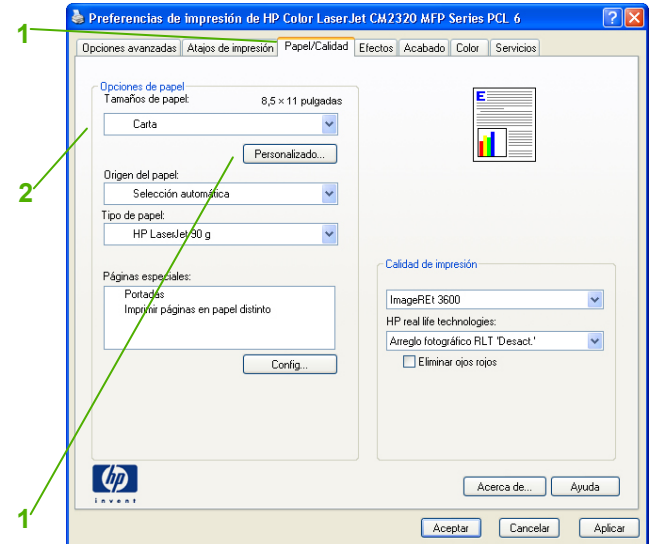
Preferencias de impresión de HP Color LaserJet CM2320 MFP Series PCL 6

1

Opciones avanzadas | Atajos de impresión | Papel/Calidad | Efectos | Acabado | Color | Servicios

Opciones de papel
Tamaños de papel: 8,5 × 11 pulgadas
Carta
Personalizado...

2

Origen del papel:
Selección automática
Tipo de papel:
HP LaserJet 90 g

Páginas especiales:
Portadas
Imprimir páginas en papel distinto
Config...

Calidad de impresión
ImageREt 3600
HP real life technologies:
Arreglo fotográfico RLT 'Desact.'
Eliminar ojos rojos

hp
invent

Acerca de... Ayuda

1

Aceptar Cancelar Aplicar